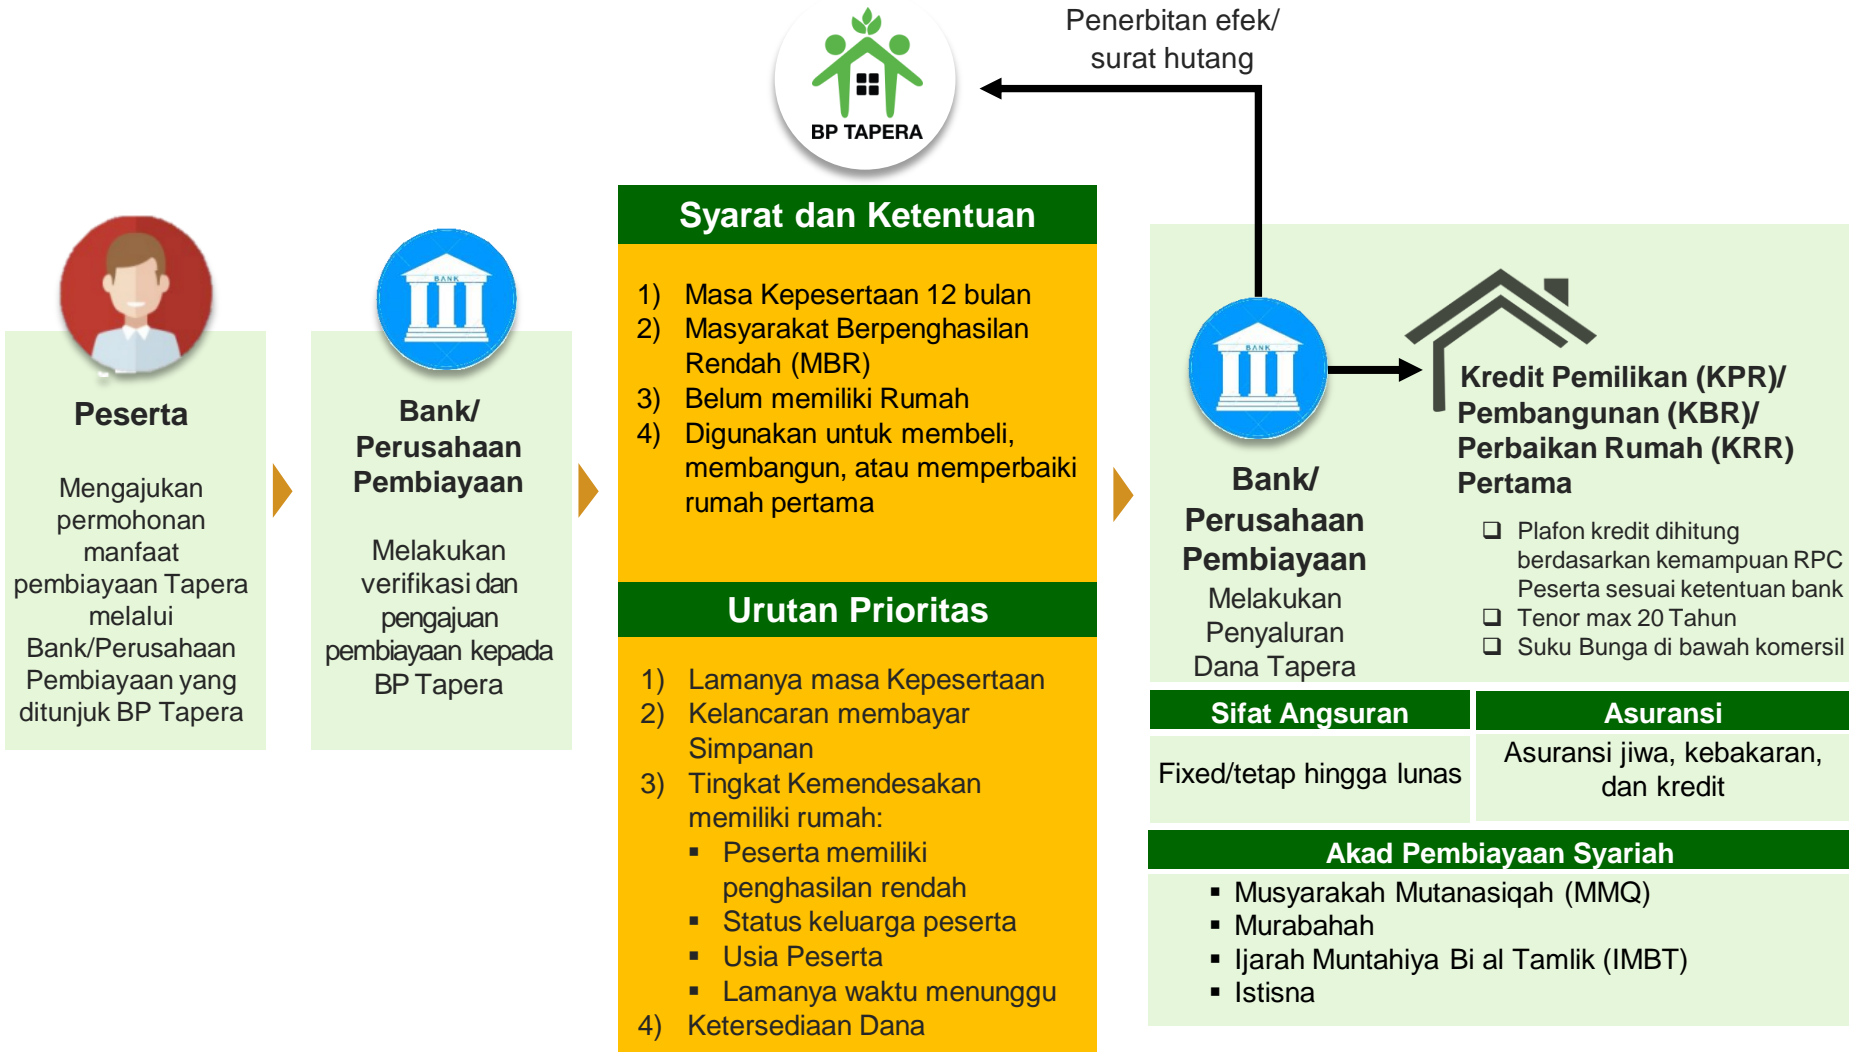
BP TAPERA

Penerbitan efek/ surat hutang

Peserta

Mengajukan permohonan manfaat pembiayaan Tapera melalui Bank/Perusahaan Pembiayaan yang ditunjuk BP Tapera

BANK

Bank/ Perusahaan Pembiayaan

Melakukan verifikasi dan pengajuan pembiayaan kepada BP Tapera

Syarat dan Ketentuan

1) Masa Kepesertaan 12 bulan
2) Masyarakat Berpenghasilan Rendah (MBR)
3) Belum memiliki Rumah
4) Digunakan untuk membeli, membangun, atau memperbaiki rumah pertama

Urutan Prioritas

1) Lamanya masa Kepesertaan
2) Kelancaran membayar Simpanan
3) Tingkat Kemendesakan memiliki rumah:
▪ Peserta memiliki penghasilan rendah
▪ Status keluarga peserta
▪ Usia Peserta
▪ Lamanya waktu menunggu
4) Ketersediaan Dana

BANK

Bank/ Perusahaan Pembiayaan

Melakukan Penyaluran Dana Tapera

Kredit Pemilikan (KPR)/ Pembangunan (KBR)/ Perbaikan Rumah (KRR) Pertama

❑ Plafon kredit dihitung berdasarkan kemampuan RPC Peserta sesuai ketentuan bank
❑ Tenor max 20 Tahun
❑ Suku Bunga di bawah komersil

| Sifat Angsuran | Asuransi |
|---|---|
| Fixed/tetap hingga lunas | Asuransi jiwa, kebakaran, dan kredit |

Akad Pembiayaan Syariah

▪ Musyarakah Mutanasiqah (MMQ)
▪ Murabahah
▪ Ijarah Muntahiya Bi al Tamlik (IMBT)
▪ Istisna